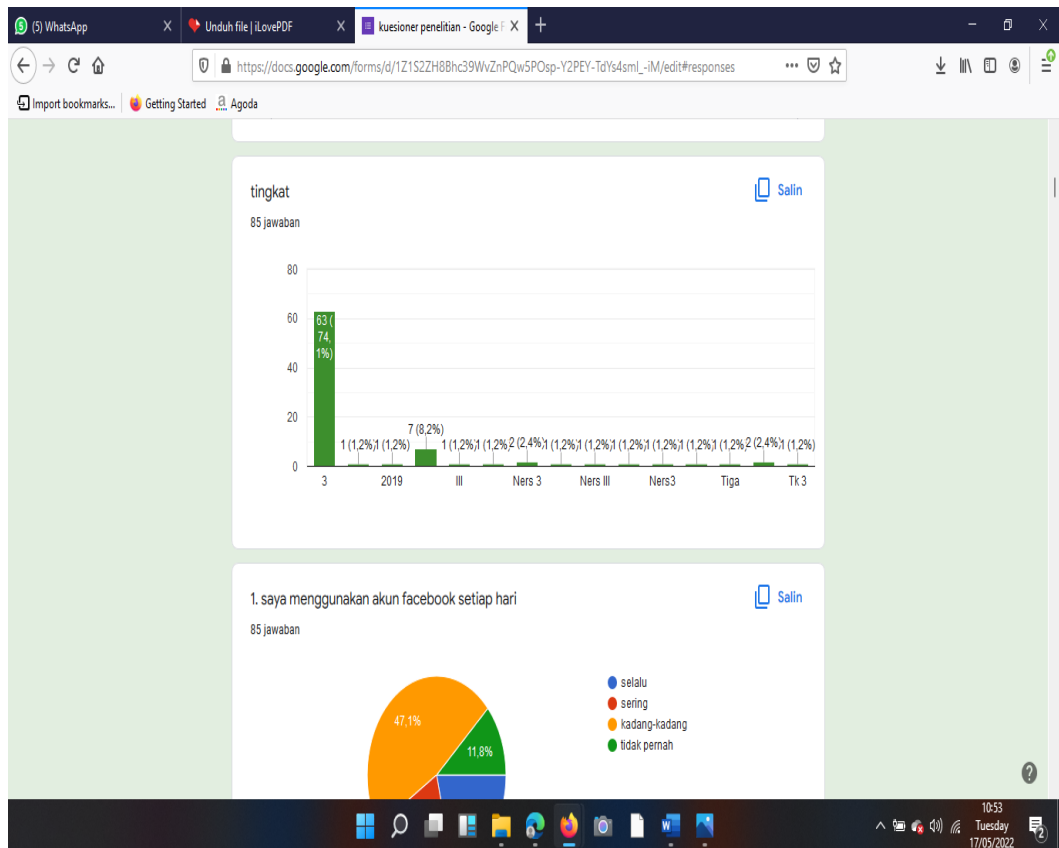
(5) WhatsApp X
Unduh file | iLovePDF X
kuesioner penelitian - Google F X
+

https://docs.google.com/forms/d/1Z1S2ZH8Bhc39WvZnPQw5POsp-Y2PEY-TdYs4sml_-iM/edit#responses

Import bookmarks... Getting Started Agoda

tingkat
85 jawaban

Salin

80
60
40
20
0

63 (74,1%)
1 (1,2%)
1 (1,2%)
7 (8,2%)
1 (1,2%)
1 (1,2%)
2 (2,4%)
1 (1,2%)
1 (1,2%)
1 (1,2%)
1 (1,2%)
1 (1,2%)
1 (1,2%)
2 (2,4%)
1 (1,2%)

3
2019
III
Ners 3
Ners III
Ners3
Tiga
Tk 3

1. saya menggunakan akun facebook setiap hari
85 jawaban

Salin

47,1%
11,8%

selalu
sering
kadang-kadang
tidak pernah

10:53
Tuesday
17/05/2022